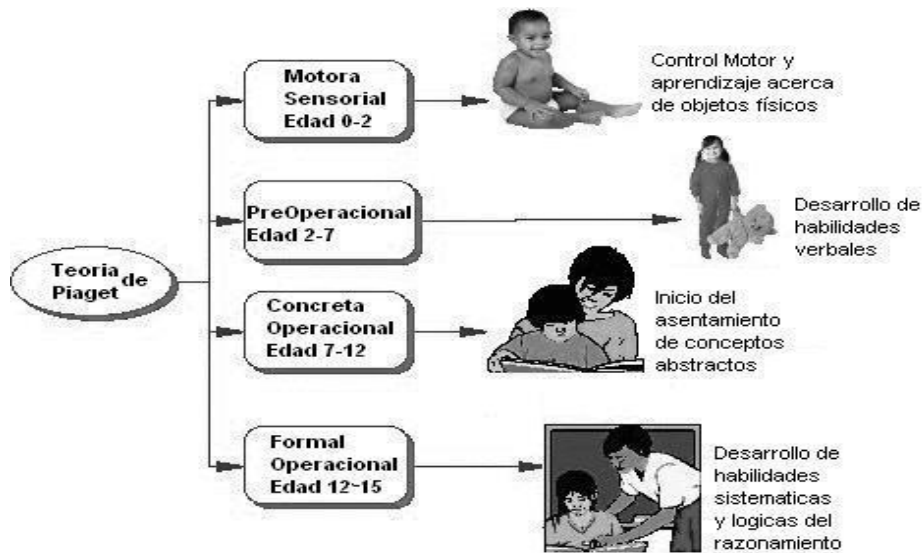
Teoria de Piaget

Motora Sensorial Edad 0-2

Control Motor y aprendizaje acerca de objetos físicos

PreOperacional Edad 2-7

Desarrollo de habilidades verbales

Concreta Operacional Edad 7-12

Inicio del asentamiento de conceptos abstractos

Formal Operacional Edad 12~15

Desarrollo de habilidades sistematicas y logicas del razonamiento